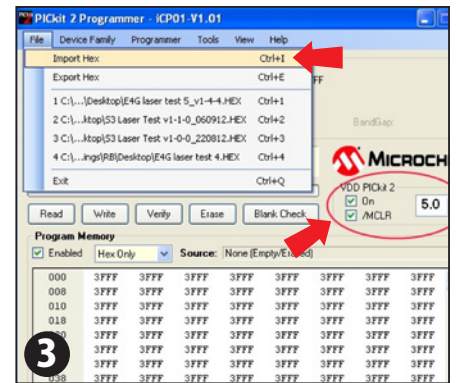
PICkit 2 Programmer - iCP01-V1.01

File Device Family Programmer Tools View Help

Import Hex Ctrl+I
Export Hex Ctrl+E
1 C:\...\Desktop\E4G laser test 5_v1-4-4.HEX Ctrl+1
2 C:\...ktop\S3 Laser Test v1-1-0_060912.HEX Ctrl+2
3 C:\...ktop\S3 Laser Test v1-0-0_220812.HEX Ctrl+3
4 C:\...ings\RB\Desktop\E4G laser test 4.HEX Ctrl+4
Exit Ctrl+Q

FF

BandGap:

MICROCH

VDD PICkit 2
On
/MCLR
5.0

Read Write Verify Erase Blank Check

Program Memory
Enabled Hex Only Source: None (Empty/Erased)

| | | | | | | | | |
|---|---|---|---|---|---|---|---|---|
| 000 | 3FFF | 3FFF | 3FFF | 3FFF | 3FFF | 3FFF | 3FFF | 3FFF |
| 008 | 3FFF | 3FFF | 3FFF | 3FFF | 3FFF | 3FFF | 3FFF | 3FFF |
| 010 | 3FFF | 3FFF | 3FFF | 3FFF | 3FFF | 3FFF | 3FFF | 3FFF |
| 018 | 3FFF | 3FFF | 3FFF | 3FFF | 3FFF | 3FFF | 3FFF | 3FFF |
| | 3FFF | 3FFF | 3FFF | 3FFF | 3FFF | 3FFF | 3FFF | 3FFF |
| | 3FFF | 3FFF | 3FFF | 3FFF | 3FFF | 3FFF | 3FFF | 3FFF |
| | 3FFF | 3FFF | 3FFF | 3FFF | 3FFF | 3FFF | 3FFF | 3FFF |
| 038 | 3FFF | 3FFF | 3FFF | 3FFF | 3FFF | 3FFF | 3FFF | 3FFF |

3